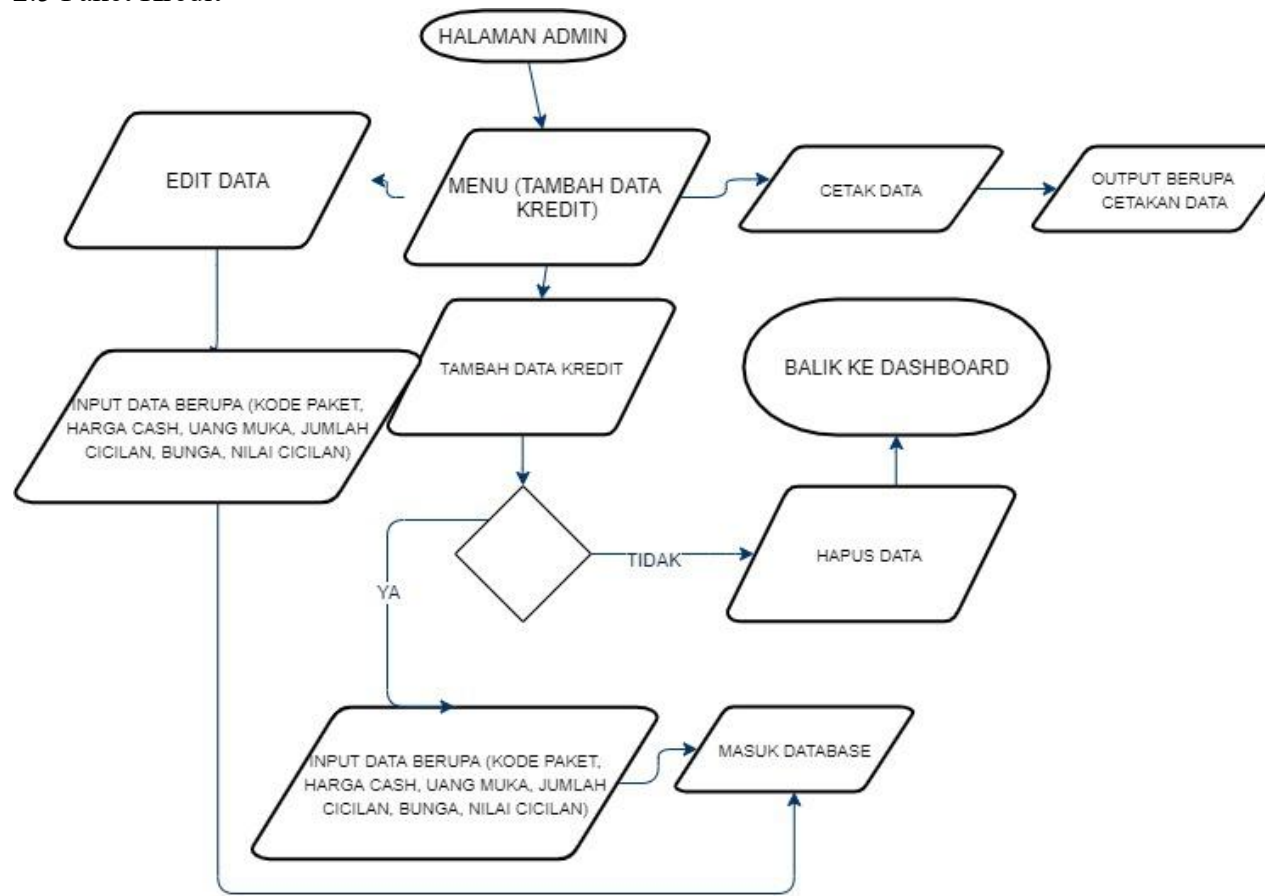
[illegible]

HALAMAN ADMIN

EDIT DATA

MENU (TAMBAH DATA KREDIT)

CETAK DATA

OUTPUT BERUPA CETAKAN DATA

TAMBAH DATA KREDIT

BALIK KE DASHBOARD

INPUT DATA BERUPA (KODE PAKET, HARGA CASH, UANG MUKA, JUMLAH CICILAN, BUNGA, NILAI CICILAN)

YA

TIDAK

HAPUS DATA

INPUT DATA BERUPA (KODE PAKET, HARGA CASH, UANG MUKA, JUMLAH CICILAN, BUNGA, NILAI CICILAN)

MASUK DATABASE